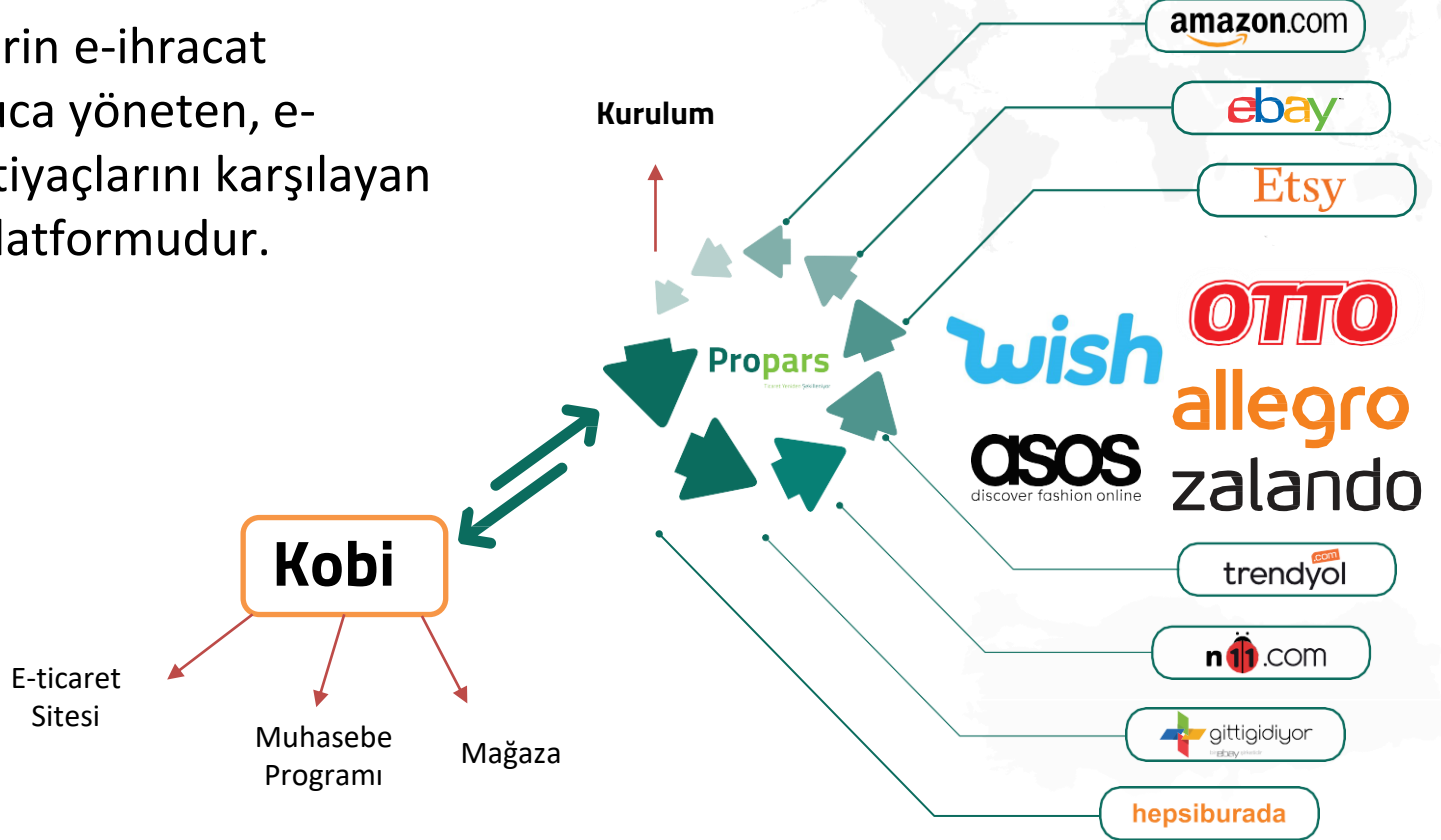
rin e-ihracat
ıca yöneten, e-
tiyaçlarını karşılayan
latformudur.

Kurulum

amazon.com

ebay

Etsy

Propars

wish

OTTO

allegro

asos
discover fashion online

zalando

trendyol .com

n11.com

gittigidiyor

hepsiburada

Kobi

E-ticaret Sitesi

Muhasebe Programı

Mağaza